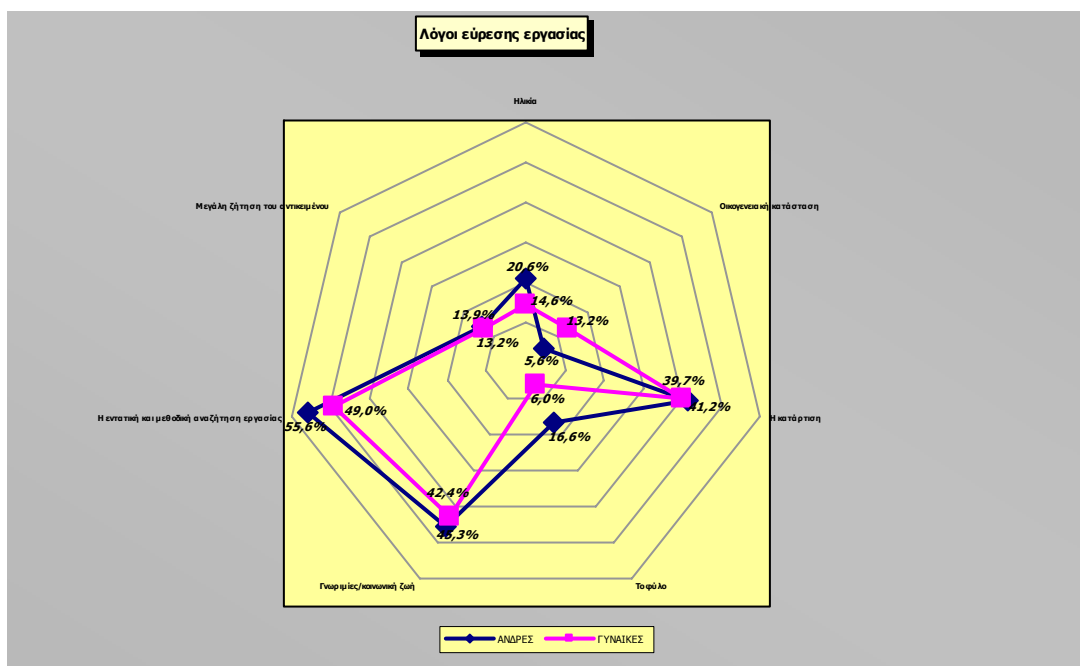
Λόγοι εύρεσης εργασίας

Ηλικία

Οικογενειακή κατάσταση

Η κατάρτιση

Το φύλο

Γνωριμίες/κοινωνική ζωή

Η εντατική και μεθοδική αναζήτηση εργασίας

Μεγάλη ζήτηση του αντικειμένου

20,6%
14,6%
13,2%
5,6%
39,7%
41,2%
6,0%
16,6%
42,4%
46,3%
55,6%
49,0%
13,9%
13,2%

ΑΝΔΡΕΣ
ΓΥΝΑΙΚΕΣ